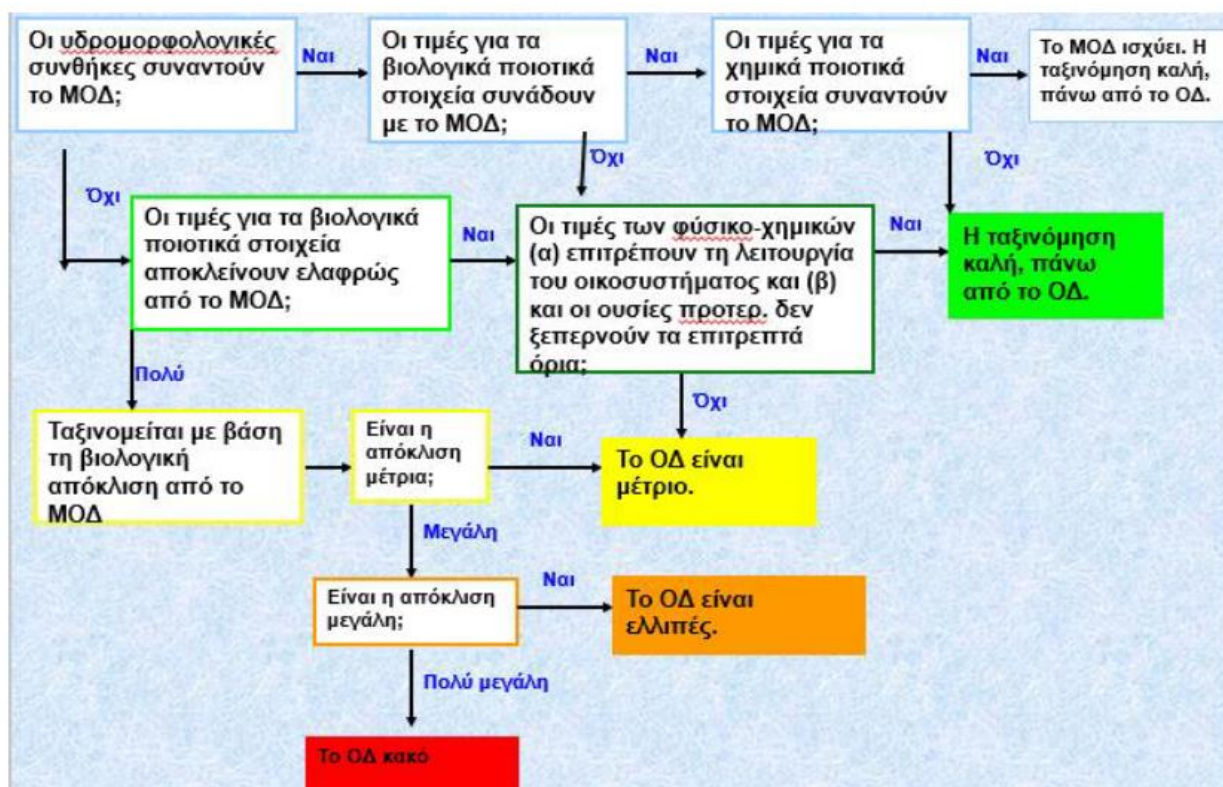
Οι υδρομορφολογικές συνθήκες συναντούν το ΜΟΔ;

Ναι

Οι τιμές για τα βιολογικά ποιοτικά στοιχεία συνάδουν με το ΜΟΔ;

Ναι

Οι τιμές για τα χημικά ποιοτικά στοιχεία συναντούν το ΜΟΔ;

Ναι

Το ΜΟΔ ισχύει. Η ταξινόμηση καλή, πάνω από το ΟΔ.

Όχι

Όχι

Όχι

Οι τιμές για τα βιολογικά ποιοτικά στοιχεία αποκλείνουν ελαφρώς από το ΜΟΔ;

Ναι

Οι τιμές των φύσικο-χημικών (α) επιτρέπουν τη λειτουργία του οικοσυστήματος και (β) και οι ουσίες προτερ. δεν ξεπερνούν τα επιτρεπτά όρια;

Ναι

Η ταξινόμηση καλή, πάνω από το ΟΔ.

Πολύ

Όχι

Ταξινομείται με βάση τη βιολογική απόκλιση από το ΜΟΔ

Είναι η απόκλιση μέτρια;

Ναι

Το ΟΔ είναι μέτριο.

Μεγάλη

Είναι η απόκλιση μεγάλη;

Ναι

Το ΟΔ είναι ελλιπές.

Πολύ μεγάλη

Το ΟΔ κακό